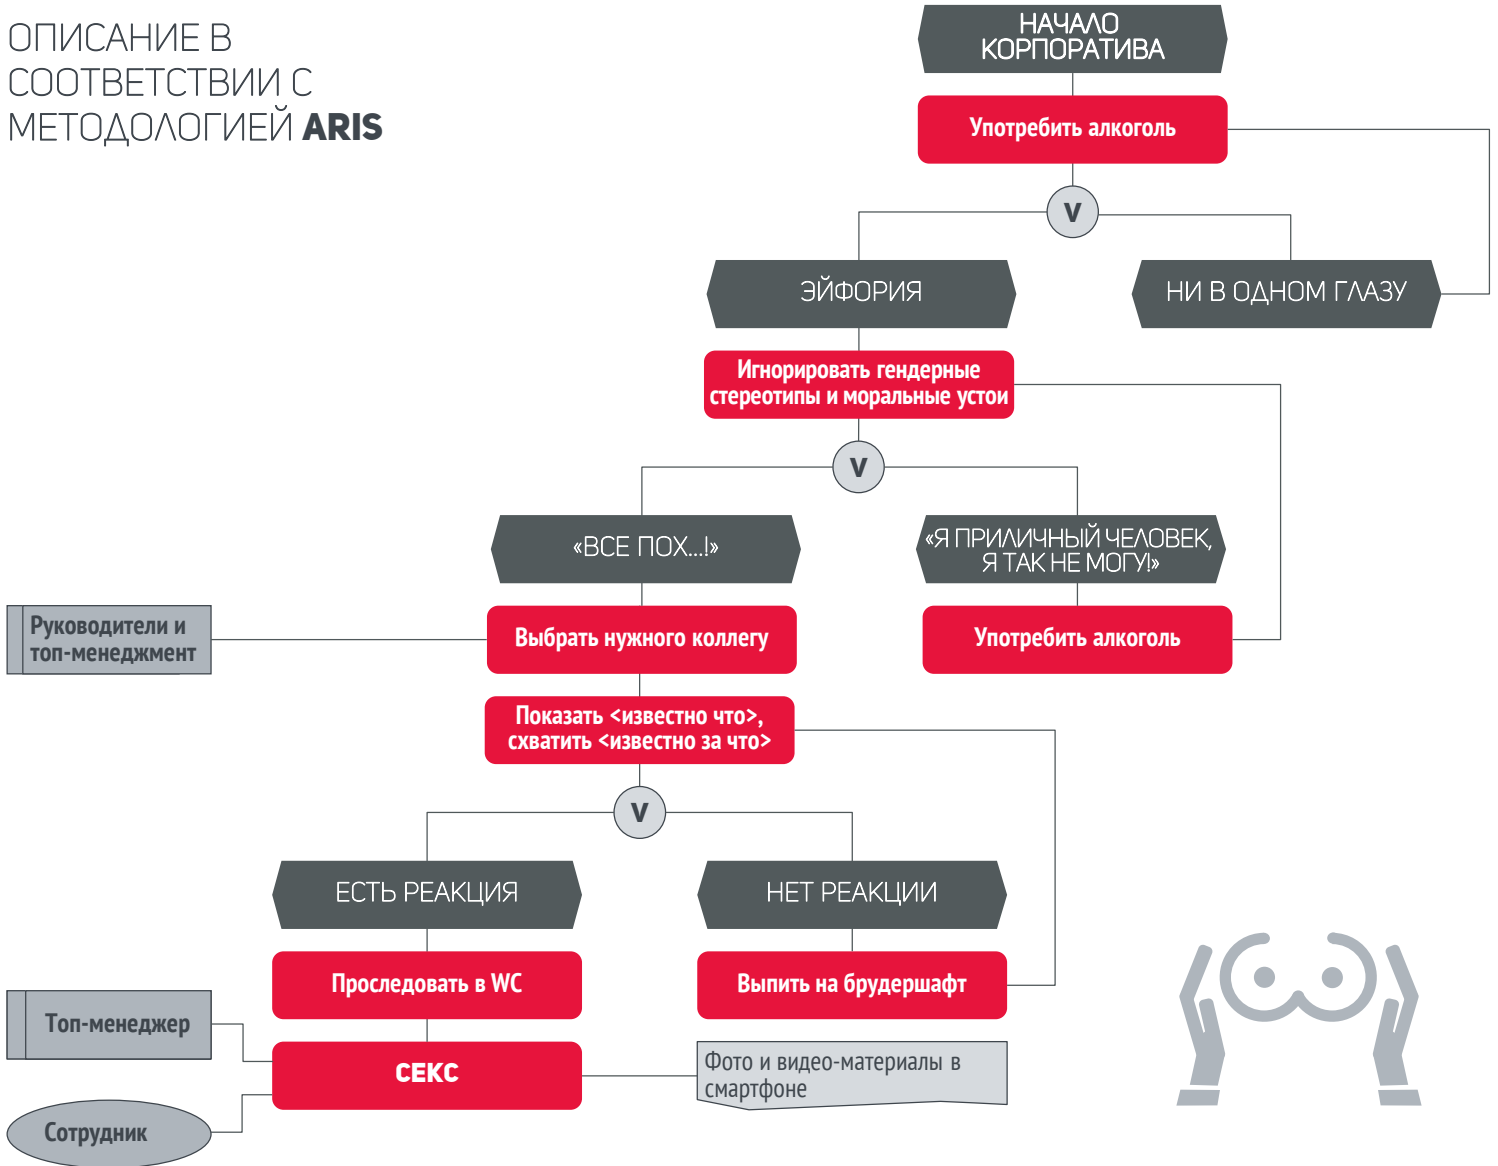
ОПИСАНИЕ В СООТВЕТСТВИИ С МЕТОДОЛОГИЕЙ **ARIS**

НАЧАЛО КОРПОРАТИВА

Употребить алкоголь

V

ЭЙФОРИЯ

НИ В ОДНОМ ГЛАЗУ

Игнорировать гендерные стереотипы и моральные устои

V

«ВСЕ ПОХ...!»

«Я ПРИЛИЧНЫЙ ЧЕЛОВЕК, Я ТАК НЕ МОГУ!»

Руководители и топ-менеджмент

Выбрать нужного коллегу

Употребить алкоголь

Показать <известно что>, схватить <известно за что>

V

ЕСТЬ РЕАКЦИЯ

НЕТ РЕАКЦИИ

Проследовать в WC

Выпить на брудершафт

Топ-менеджер

СЕКС

Фото и видео-материалы в смартфоне

Сотрудник